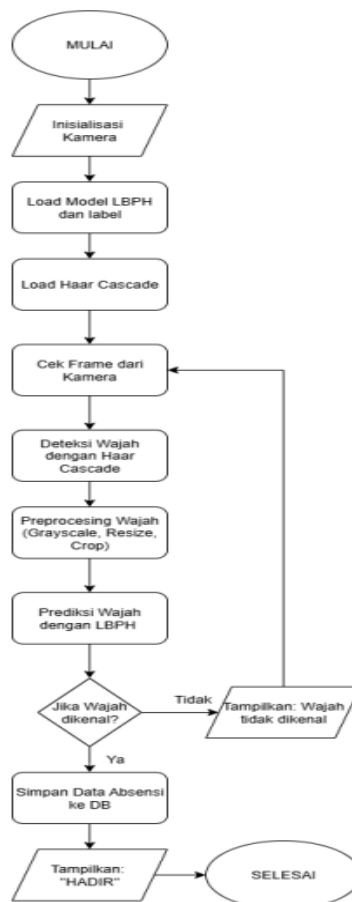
MULAI

Inisialisasi Kamera

Load Model LBPH dan label

Load Haar Cascade

Cek Frame dari Kamera

Deteksi Wajah dengan Haar Cascade

Preprocesing Wajah (Grayscale, Resize, Crop)

Prediksi Wajah dengan LBPH

Jika Wajah dikenal?

Tidak

Tampilkan: Wajah tidak dikenal

Ya

Simpan Data Absensi ke DB

Tampilkan: "HADIR"

SELESAI